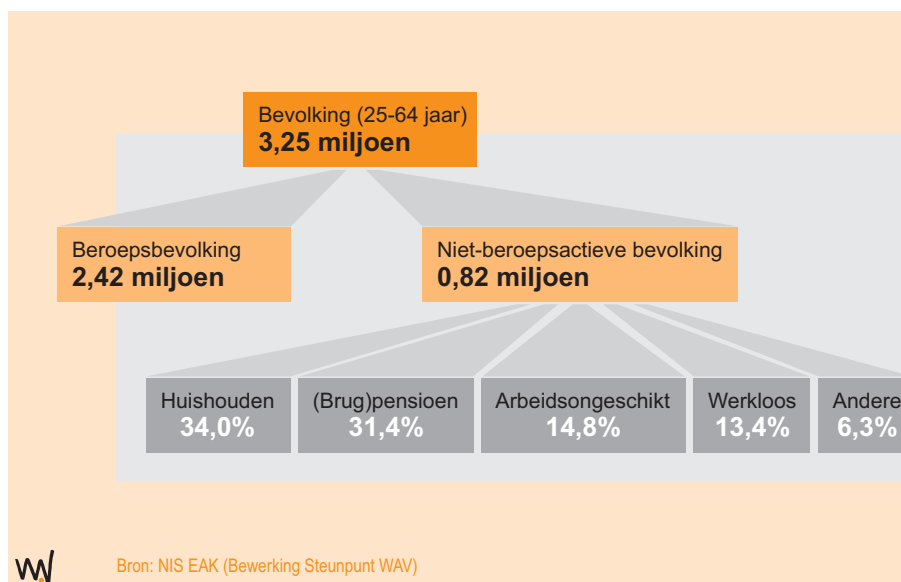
Bevolking (25-64 jaar)
**3,25 miljoen**

Beroepsbevolking
**2,42 miljoen**

Niet-beroepsactieve bevolking
**0,82 miljoen**

Huishouden
**34,0%**

(Brug)pensioen
**31,4%**

Arbeidsongeschikt
**14,8%**

Werkloos
**13,4%**

Andere
**6,3%**

WAV

Bron: NIS EAK (Bewerking Steunpunt WAV)